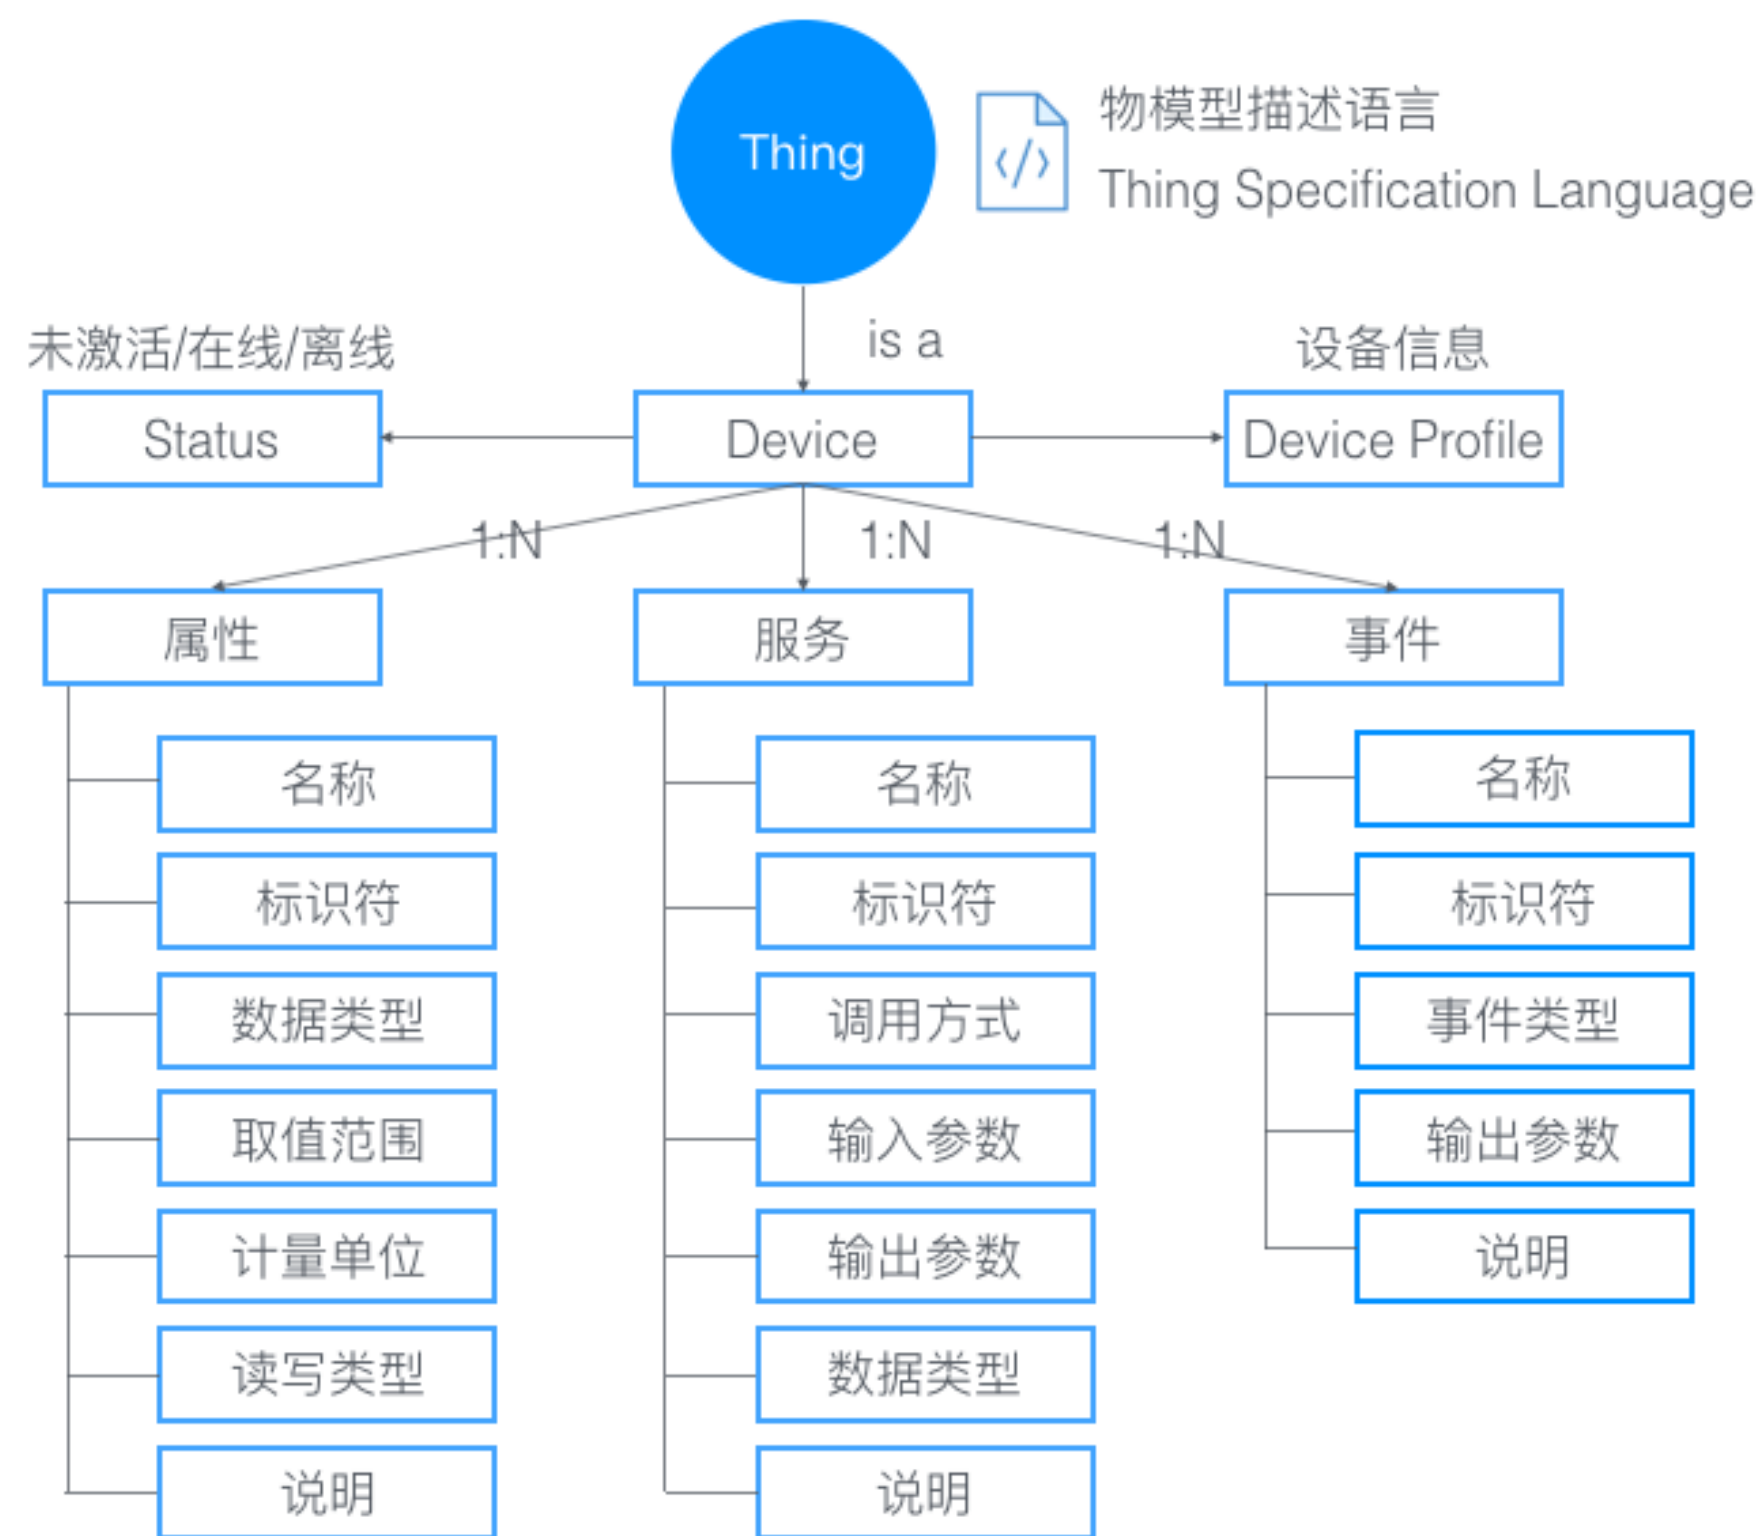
Thing

物模型描述语言
Thing Specification Language

is a

未激活/在线/离线
Status

Device

设备信息
Device Profile

1:N
1:N
1:N

属性
名称
标识符
数据类型
取值范围
计量单位
读写类型
说明

服务
名称
标识符
调用方式
输入参数
输出参数
数据类型
说明

事件
名称
标识符
事件类型
输出参数
说明